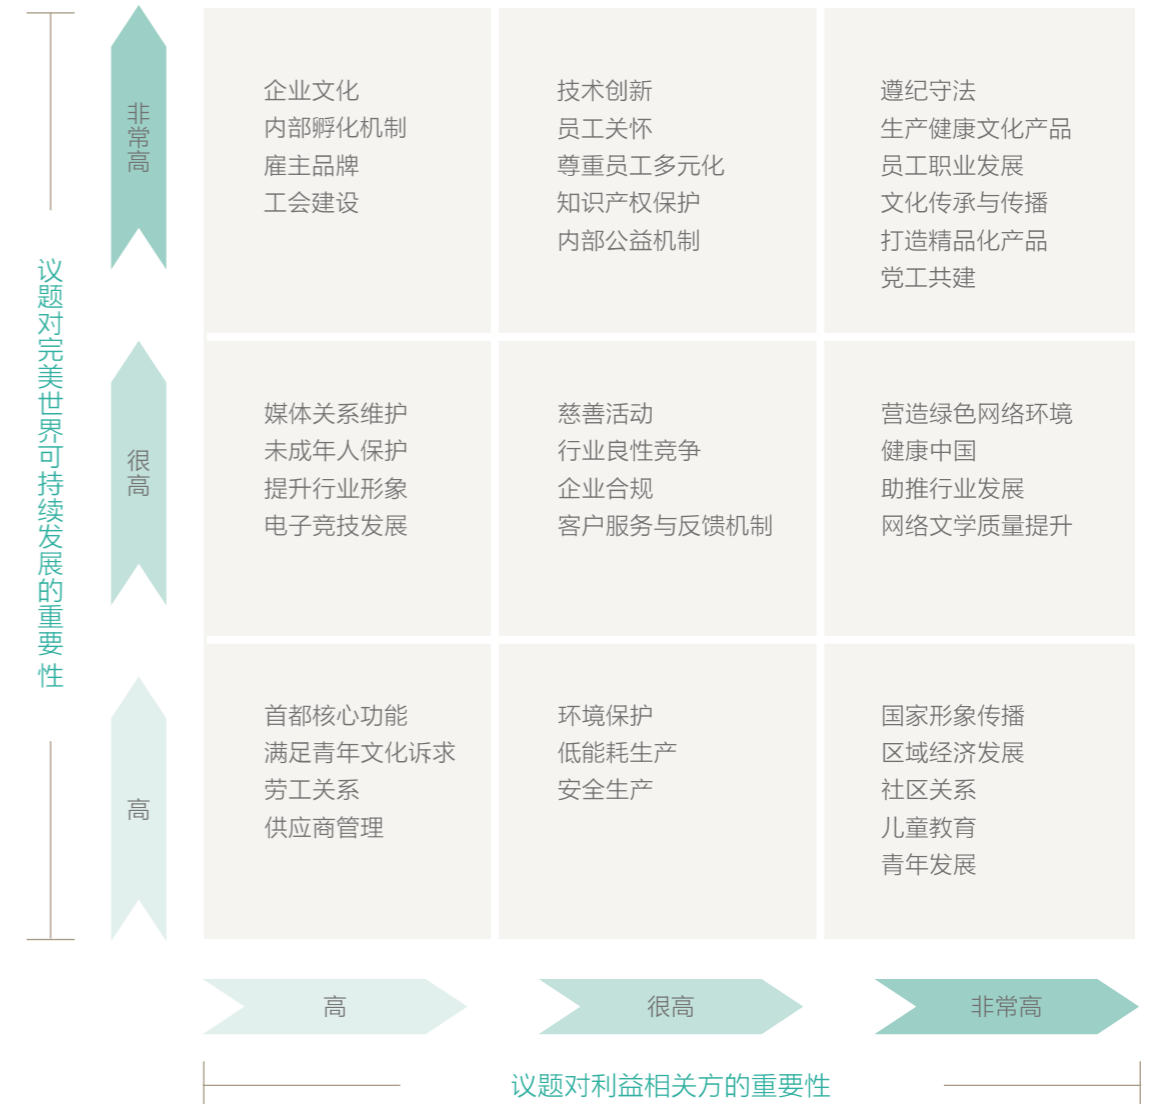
议题对完美世界可持续发展的重要性

非常高

很高

高

企业文化
内部孵化机制
雇主品牌
工会建设

技术创新
员工关怀
尊重员工多元化
知识产权保护
内部公益机制

遵纪守法
生产健康文化产品
员工职业发展
文化传承与传播
打造精品化产品
党工共建

媒体关系维护
未成年人保护
提升行业形象
电子竞技发展

慈善活动
行业良性竞争
企业合规
客户服务与反馈机制

营造绿色网络环境
健康中国
助推行业发展
网络文学质量提升

首都核心功能
满足青年文化诉求
劳工关系
供应商管理

环境保护
低能耗生产
安全生产

国家形象传播
区域经济发展
社区关系
儿童教育
青年发展

高

很高

非常高

议题对利益相关方的重要性